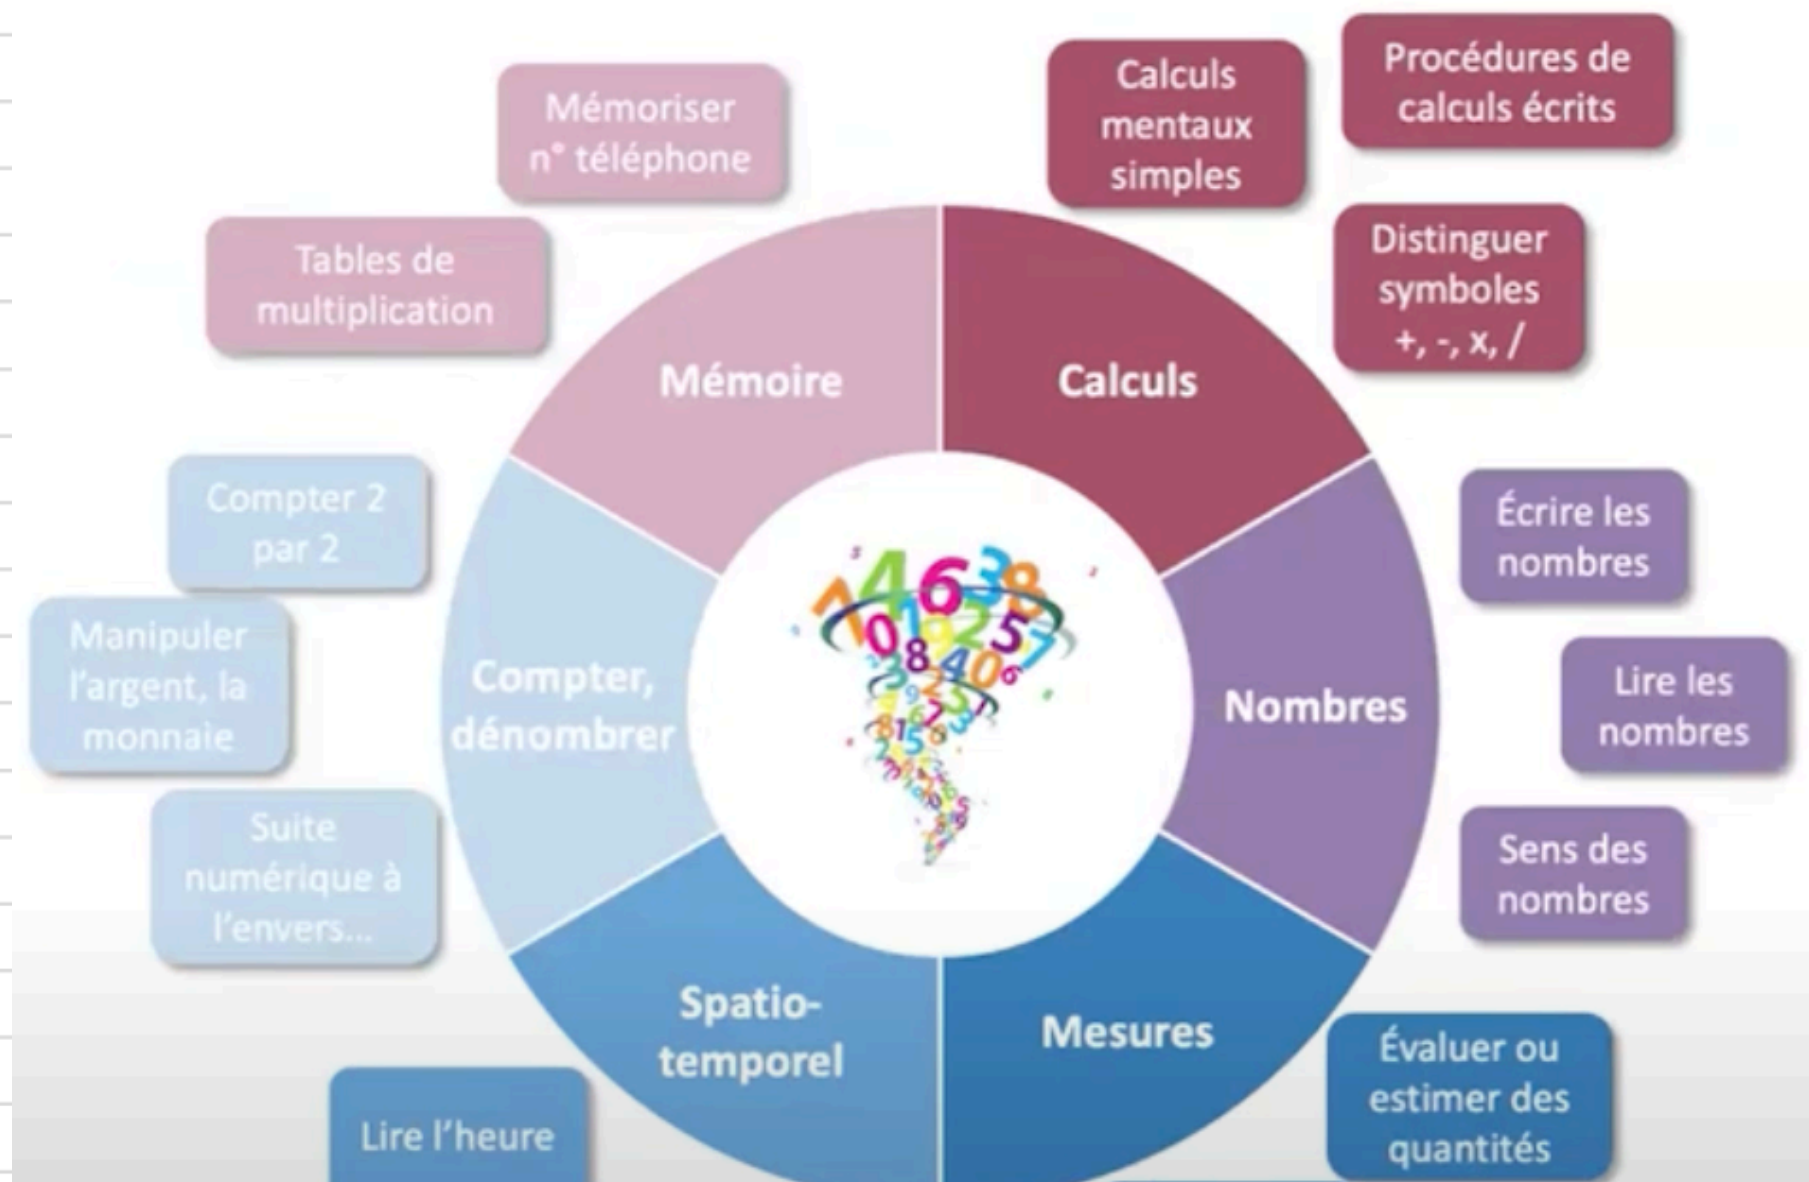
Mémoriser n° téléphone

Tables de multiplication

Mémoire

Calculs mentaux simples

Procédures de calculs écrits

Distinguer symboles +, -, x, /

Calculs

Compter 2 par 2

Manipuler l'argent, la monnaie

Suite numérique à l'envers...

Compter, dénombrer

Écrire les nombres

Lire les nombres

Sens des nombres

Nombres

Spatio-temporel

Lire l'heure

Mesures

Évaluer ou estimer des quantités